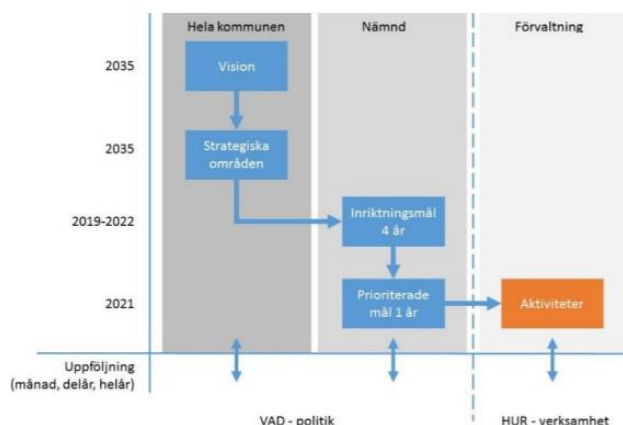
Hela kommunen
Nämnd
Förvaltning

2035
Vision

2035
Strategiska områden

2019-2022
Inriktningsmål 4 år

2021
Prioriterade mål 1 år
Aktiviteter

Uppföljning (månad, delår, helår)

VAD - politik
HUR - verksamhet